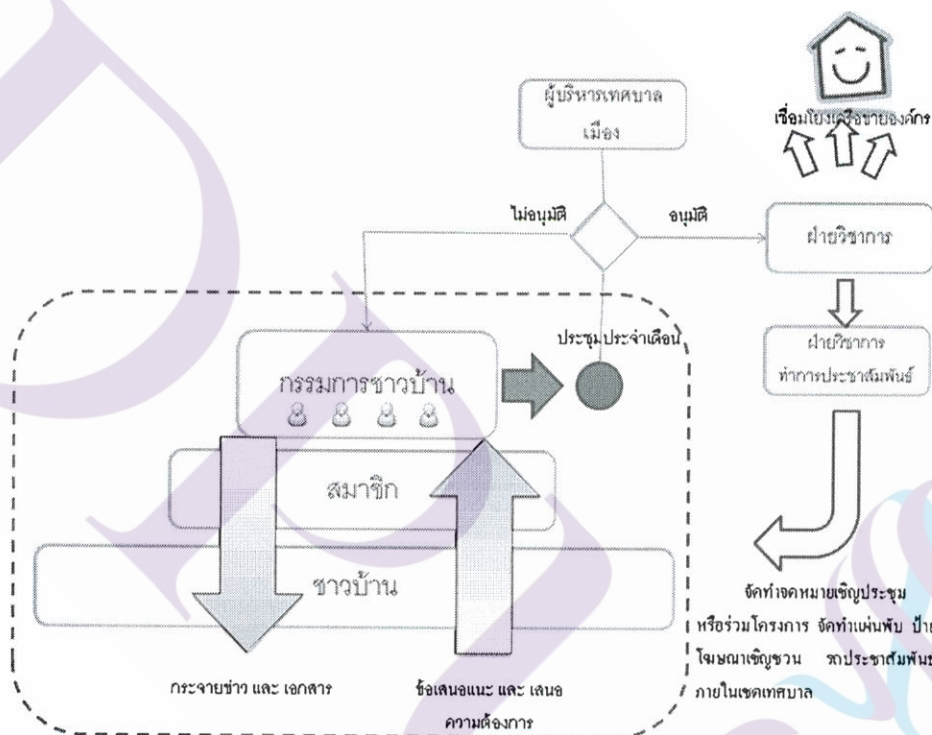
ผู้บริหารเทศบาลเมือง

เชื่อมโยงเครือข่ายองค์กร

ไม่อนุมัติ

อนุมัติ

ฝ่ายวิชาการ

ประชุมประจำเดือน

ฝ่ายวิชาการทำการประชาสัมพันธ์

กรรมการชาวบ้าน

สมาชิก

ชาวบ้าน

จัดทำจดหมายเชิญประชุม หรือร่วมโครงการ จัดทำแผ่นพับ ป้าย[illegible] โฆษณาเชิญชวน รถประชาสัมพันธ์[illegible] ภายในเขตเทศบาล

กระจายข่าว และ เอกสาร

ข้อเสนอแนะ และ เสนอความต้องการ